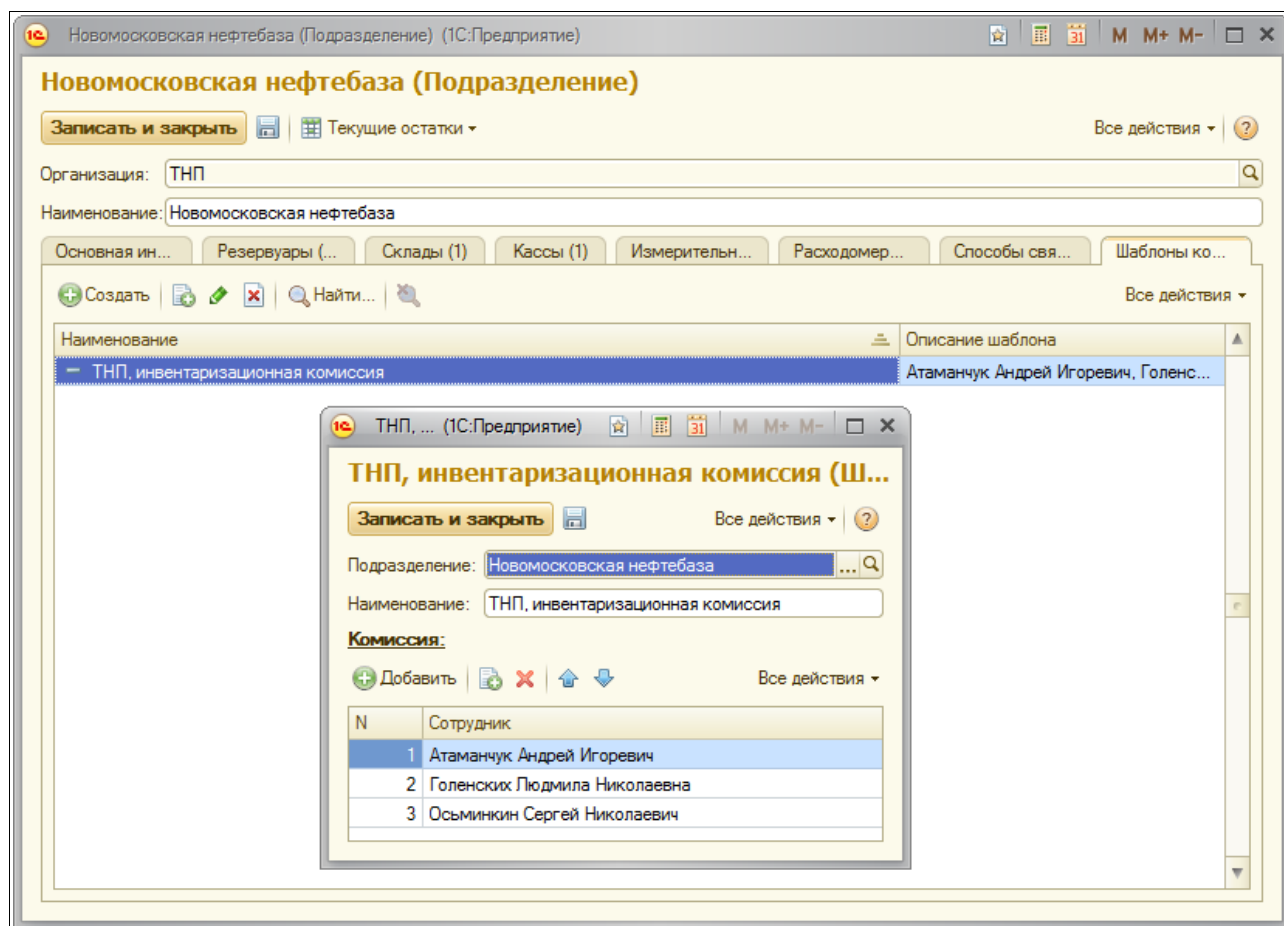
Новомосковская нефтебаза (Подразделение) (1С:Предприятие)
M M+ M-

Новомосковская нефтебаза (Подразделение)

Записать и закрыть | Текущие остатки ▾ | Все действия ▾ ?

Организация: ТНП

Наименование: Новомосковская нефтебаза

Основная ин... | Резервуары (... | Склады (1) | Кассы (1) | Измерительн... | Расходомер... | Способы свя... | Шаблоны ко...

Создать | Найти... | Все действия ▾

| Наименование | Описание шаблона |
|---|---|
| ТНП, инвентаризационная комиссия | Атаманчук Андрей Игоревич, Голенс... |

ТНП, ... (1С:Предприятие)
M M+ M-

ТНП, инвентаризационная комиссия (Ш...

Записать и закрыть | Все действия ▾ ?

Подразделение: Новомосковская нефтебаза

Наименование: ТНП, инвентаризационная комиссия

Комиссия:

Добавить | Все действия ▾

| N | Сотрудник |
|---|---|
| 1 | Атаманчук Андрей Игоревич |
| 2 | Голенских Людмила Николаевна |
| 3 | Осьминкин Сергей Николаевич |